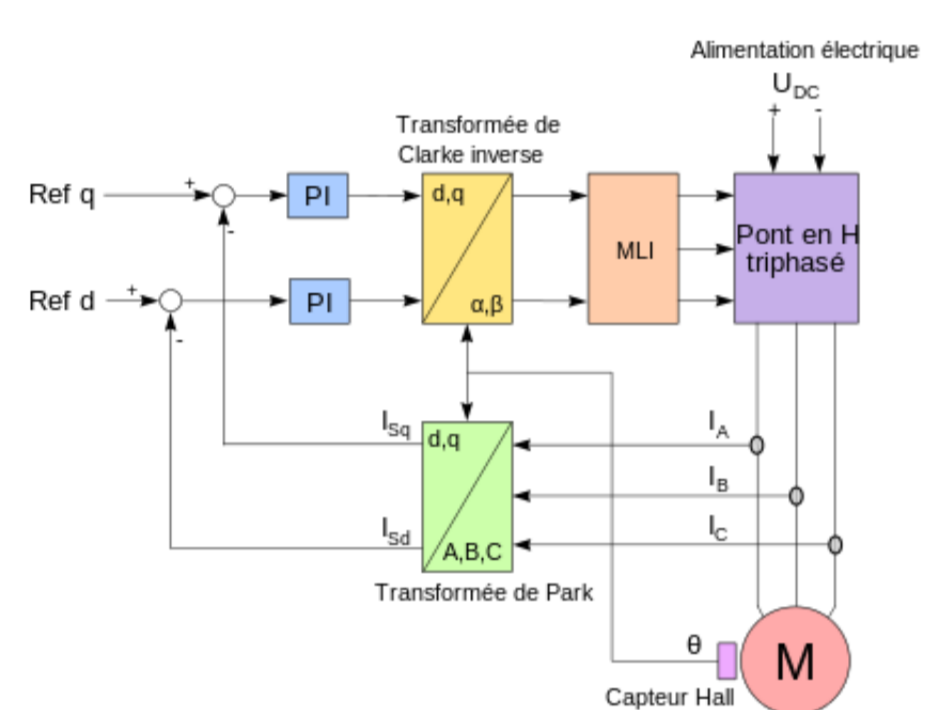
Alimentation électrique
$U_{DC}$
+
-
Transformée de Clarke inverse
Ref q
+
-
PI
d,q
α,β
MLI
Pont en H triphasé
Ref d
+
-
PI
$I_{Sq}$
d,q
$I_A$
$I_B$
$I_{Sd}$
A,B,C
$I_C$
Transformée de Park
θ
M
Capteur Hall